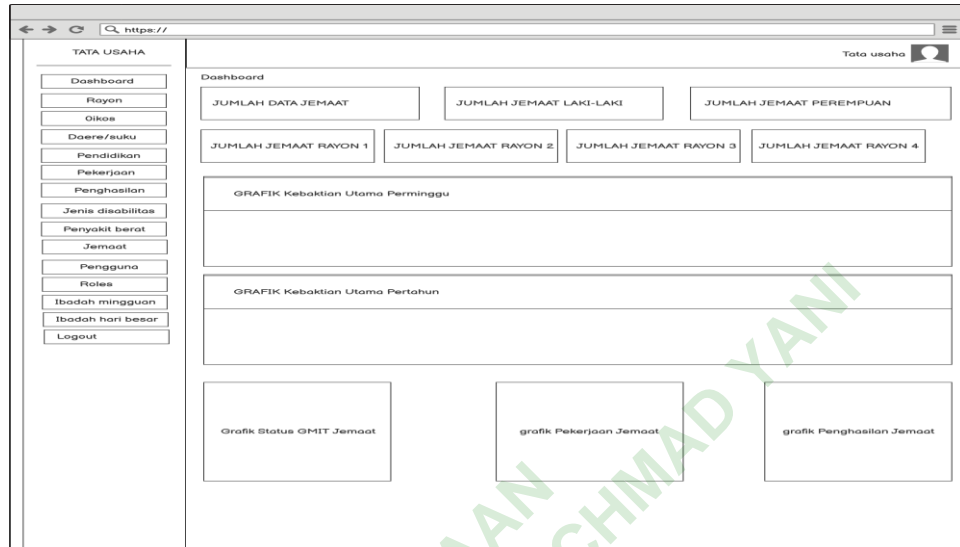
https://

TATA USAHA

Dashboard
Rayon
Oikos
Daere/suku
Pendidikan
Pekerjaan
Penghasilan
Jenis disabilitas
Penyakit berat
Jemaat
Pengguna
Roles
Ibadah mingguan
Ibadah hari besar
Logout

Tata usaha

Dashboard

JUMLAH DATA JEMAAT
JUMLAH JEMAAT LAKI-LAKI
JUMLAH JEMAAT PEREMPUAN

JUMLAH JEMAAT RAYON 1
JUMLAH JEMAAT RAYON 2
JUMLAH JEMAAT RAYON 3
JUMLAH JEMAAT RAYON 4

GRAFIK Kebaktian Utama Perminggu

GRAFIK Kebaktian Utama Pertahun

Grafik Status GMIT Jemaat
grafik Pekerjaan Jemaat
grafik Penghasilan Jemaat

AN
ACHMAD YANI